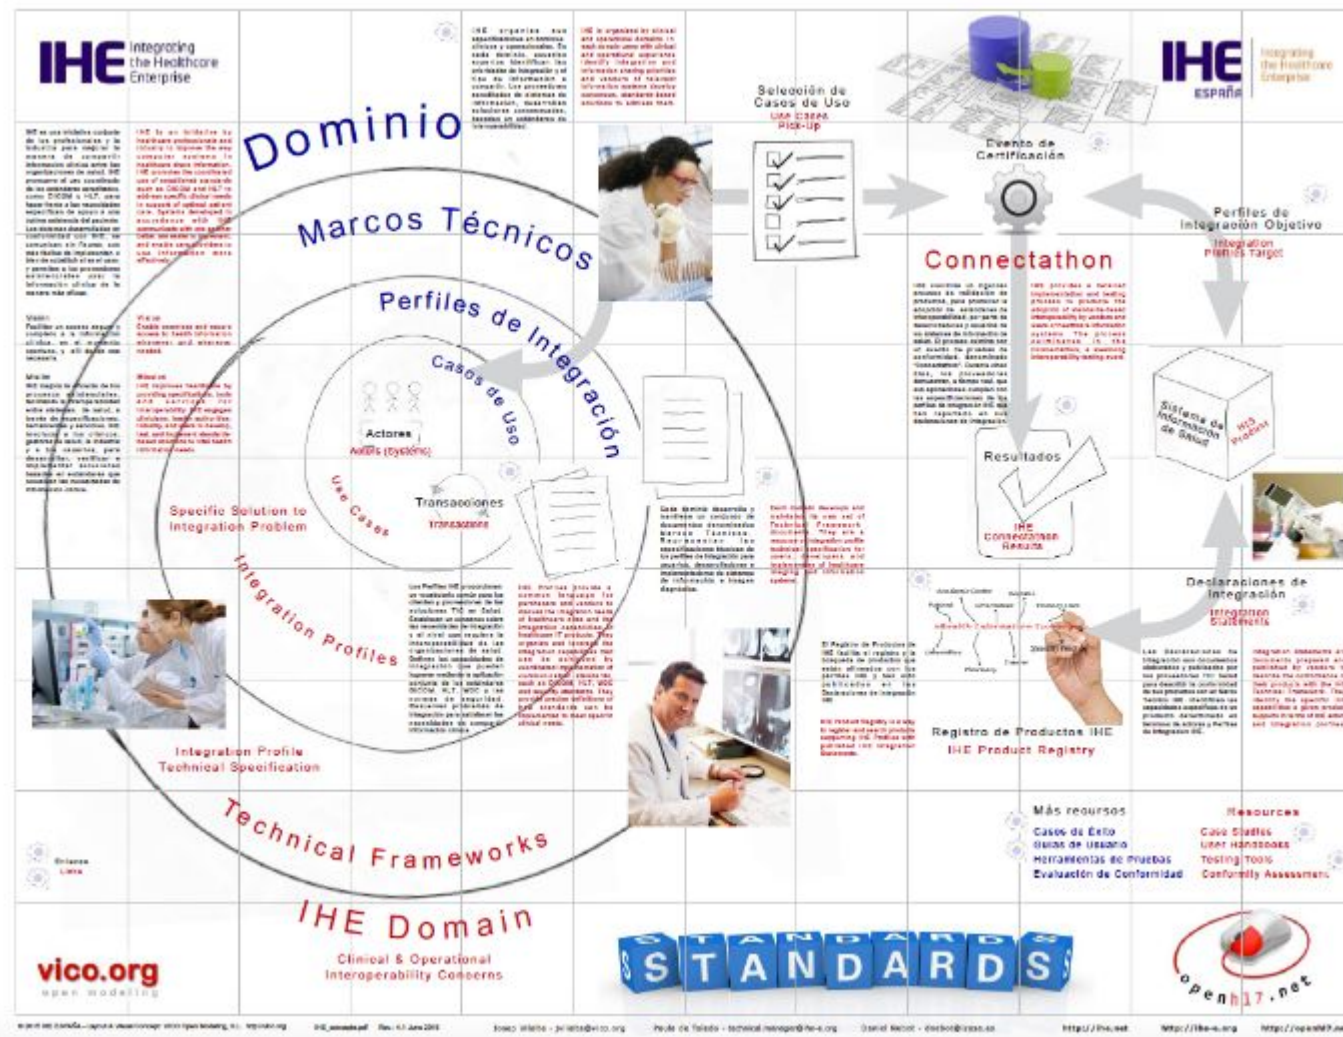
IHE Integrating the Healthcare Enterprise

Dominio

Marcos Técnicos

Perfiles de Integración

Casos de Uso

Actores
Actors (Systems)

Use Cases

Transacciones
Transactions

Specific Solution to Integration Problem

Integration Profiles

Integration Profile Technical Specification

Technical Frameworks

IHE Domain

Clinical & Operational Interoperability Concerns

Selección de Casos de Uso
Use Cases Pick-Up

Evento de Certificación

Connectathon

Perfiles de Integración Objetivo
Integration Profiles Target

Resultados

IHE Connectathon Results

Sistema de Información de Salud
HIS Product

Declaraciones de Integración
Integration Statements

Registro de Productos IHE
IHE Product Registry

Más recursos
Casos de Exito
Guías de Usuario
Herramientas de Pruebas
Evaluación de Conformidad

Resources
Case Studies
User Handbooks
Testing Tools
Conformity Assessment

IHE ESPAÑA Integrating the Healthcare Enterprise

STANDARDS

vico.org
open modeling

openhl7.net

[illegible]